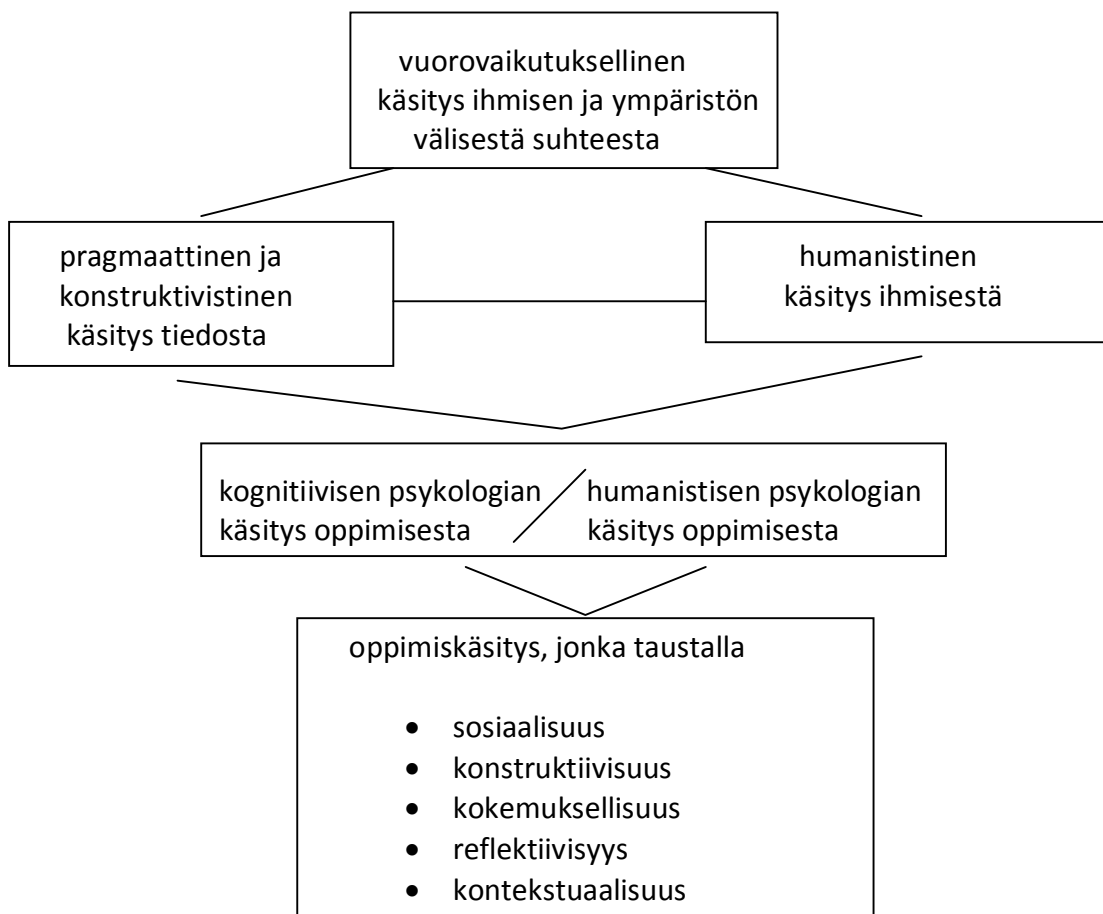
vuorovaikutuksellinen käsitys ihmisen ja ympäristön välisestä suhteesta

pragmaattinen ja konstruktivistinen käsitys tiedosta

humanistinen käsitys ihmisestä

kognitiivisen psykologian käsitys oppimisesta

humanistisen psykologian käsitys oppimisesta

oppimiskäsitys, jonka taustalla

- sosiaalisuus
- konstruktiivisuus
- kokemuksellisuus
- reflektiivisyys
- kontekstuaalisuus